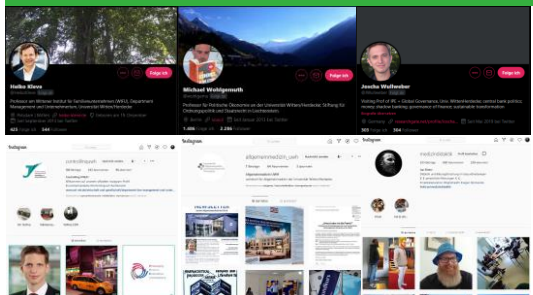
Heiko Kleve

Folge ich

Professor am Wittener Institut für Familienunternehmen (WIFU), Department Management und Unternehmertum, Universität Witten/Herdecke

Michael Wohlgemuth

Folge ich

Professor für Politische Ökonomie an der Universität Witten/Herdecke; Stiftung für Ordnungspolitik und Staatsrecht in Liechtenstein

Joscha Wullweber

Folge ich

Visiting Prof at IRC • Global Governance, Univ. Witten/Herdecke; central bank politics; money; shadow banking; governance of finance; sustainable transformation

Instagram

Instagram

allgemeinmedizin_uwh

Instagram

medizinische

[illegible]